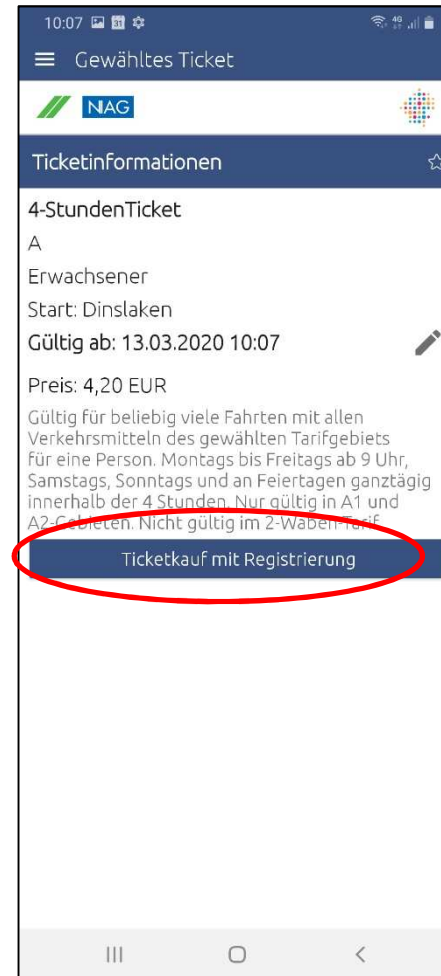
10:07

Gewähltes Ticket

NIAG

Ticketinformationen

4-StundenTicket

A

Erwachsener

Start: Dinslaken

Gültig ab: 13.03.2020 10:07

Preis: 4,20 EUR

Gültig für beliebig viele Fahrten mit allen Verkehrsmitteln des gewählten Tarifgebiets für eine Person. Montags bis Freitags ab 9 Uhr, Samstags, Sonntags und an Feiertagen ganztägig innerhalb der 4 Stunden. Nur gültig in A1 und A2-Gebieten. Nicht gültig im 2-Waben-Tarif

Ticketkauf mit Registrierung